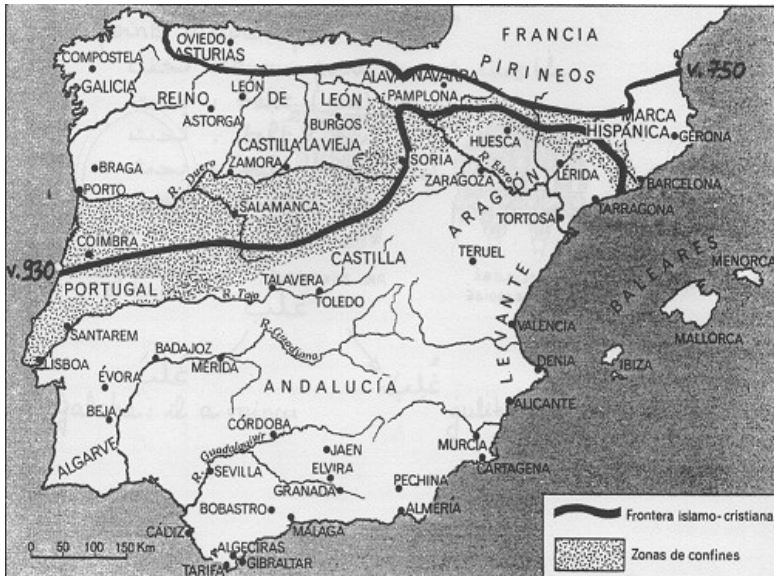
FRANCIA
PIRINEOS
v. 750
OVIEDO
ASTURIAS
COMPOSTELA
GALICIA
REINO DE LEÓN
LEÓN
ASTORGA
ALAVA
NAVARRA
PAMPLONA
MARCA HISPÁNICA
GERONA
BURGOS
CASTILLA LA VIEJA
HUESCA
BRAGA
ZAMORA
SORIA
R. Ebro
LÉRIDA
PORTO
R. Duero
ZARAGOZA
BARCELONA
ARAGÓN
SALAMANCA
TORTOSA
TARRAGONA
COIMBRA
v. 930
CASTILLA
TERUEL
BALEARES
MENORCA
PORTUGAL
TALAVERA
R. Tajo
TOLEDO
MALLORCA
SANTAREM
R. Guadiana
VALENCIA
LEVANTE
LISBOA
BADAJOZ
MÉRIDA
DENIA
IBIZA
ÉVORA
ANDALUCÍA
BEJA
ALICANTE
CÓRDOBA
ALGARVE
R. Guadalquivir
JAEN
MURCIA
SEVILLA
ELVIRA
CARTAGENA
PECHINA
GRANADA
BOBASTRO
ALMERÍA
CÁDIZ
MÁLAGA
ALGECIRAS
GIBRALTAR
TARIFA
0 50 100 150 Km
Frontera islamo-cristiana
Zonas de confines